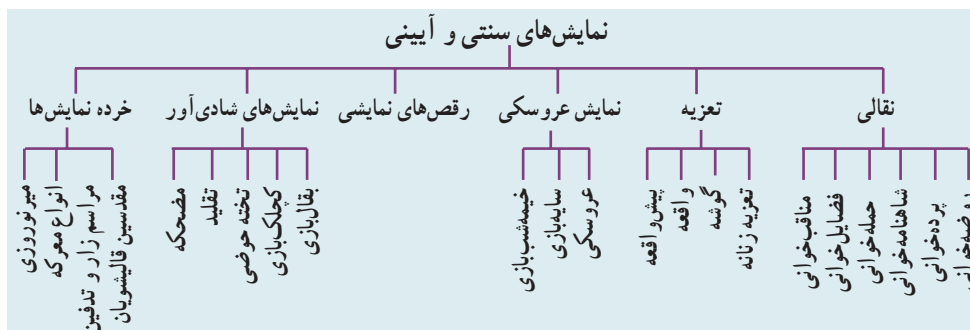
نمایش‌های سنتی و آیینی

نقالی
پرده‌خوانی
شاهنامه‌خوانی
حمله‌خوانی
فضایل‌خوانی
مناقب‌خوانی
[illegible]

تعزیه
تعزیه زنانه
گوشه
واقعه
پیش‌واقعه

نمایش عروسکی
عروسکی
سایه‌بازی
خیمه‌شب‌بازی

رقص‌های نمایشی

نمایش‌های شادی‌آور
بقال‌بازی
کچلک‌بازی
تخته حوضی
تقلید
مضحکه

خرده نمایش‌ها
مقدسین قالیشویان
مراسم زار و تدفین
انواع معرکه
میر نوروزی